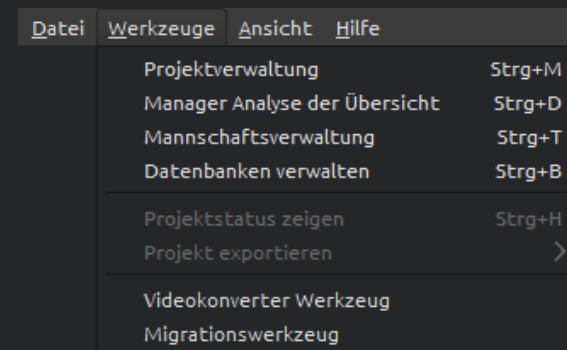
Datei Werkzeuge Ansicht Hilfe

Projektverwaltung Strg+M
Manager Analyse der Übersicht Strg+D
Mannschaftsverwaltung Strg+T
Datenbanken verwalten Strg+B

Projektstatus zeigen Strg+H
Projekt exportieren

Videokonverter Werkzeug
Migrationswerkzeug